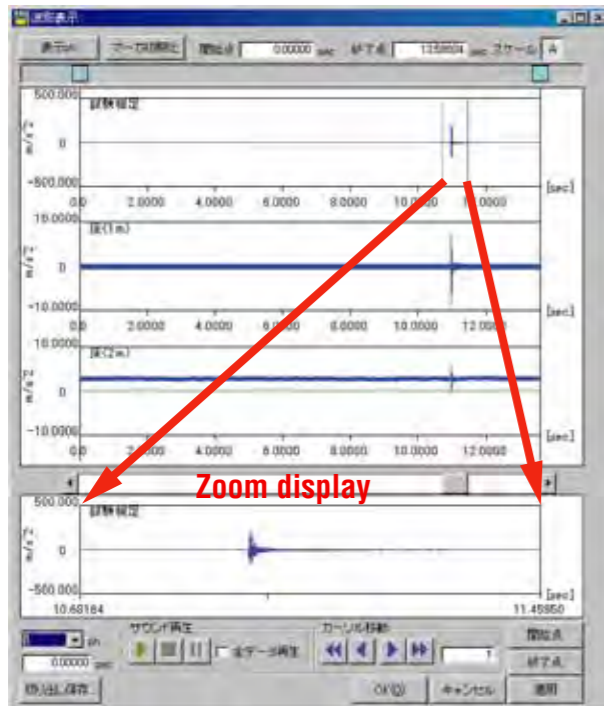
波形表示

表示(V)

カーソル固定

開始点

0.00000

sec

終了点

13.59804

sec

スケール

A

500.0000

試験報定

m/s^2

0

-500.0000

0.0

2.0000

4.0000

6.0000

8.0000

10.0000

12.0000

[sec]

10.0000

床(1m)

m/s^2

0

-10.0000

0.0

2.0000

4.0000

6.0000

8.0000

10.0000

12.0000

[sec]

10.0000

床(2m)

m/s^2

0

-10.0000

0.0

2.0000

4.0000

6.0000

8.0000

10.0000

12.0000

[sec]

Zoom display

500.0000

試験報定

m/s^2

0

-500.0000

[sec]

10.68184

11.45950

サウンド再生

全データ再生

カーソル移動

開始点

終了点

0.00000

sec

切り出し保存

OK(O)

キャンセル

適用